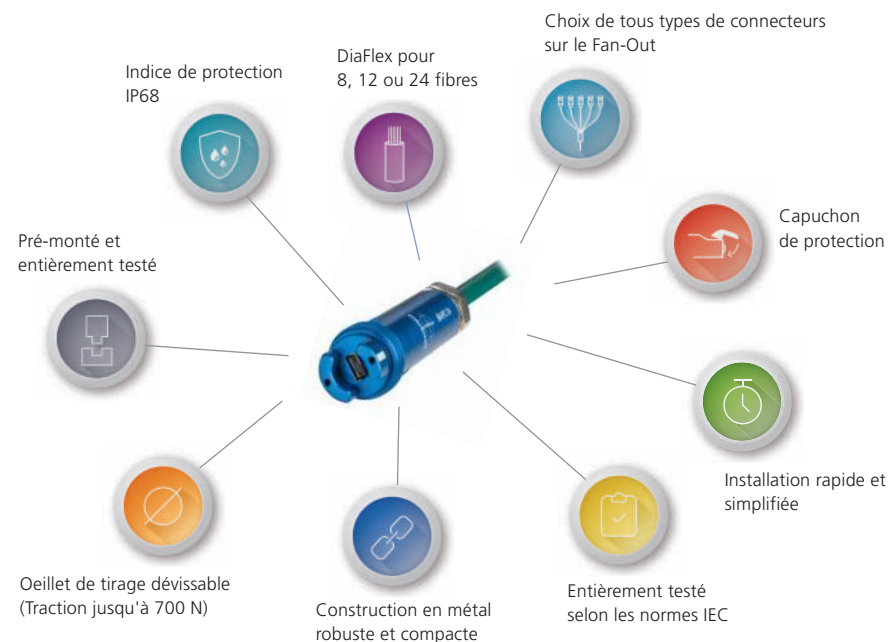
Choix de tous types de connecteurs sur le Fan-Out

DiaFlex pour
8, 12 ou 24 fibres

Indice de protection
IP68

Capuchon
de protection

Pré-monté et
entièrement testé

Installation rapide et
simplifiée

Oeillet de tirage dévissable
(Traction jusqu'à 700 N)

Construction en métal
robuste et compacte

Entièrement testé
selon les normes IEC